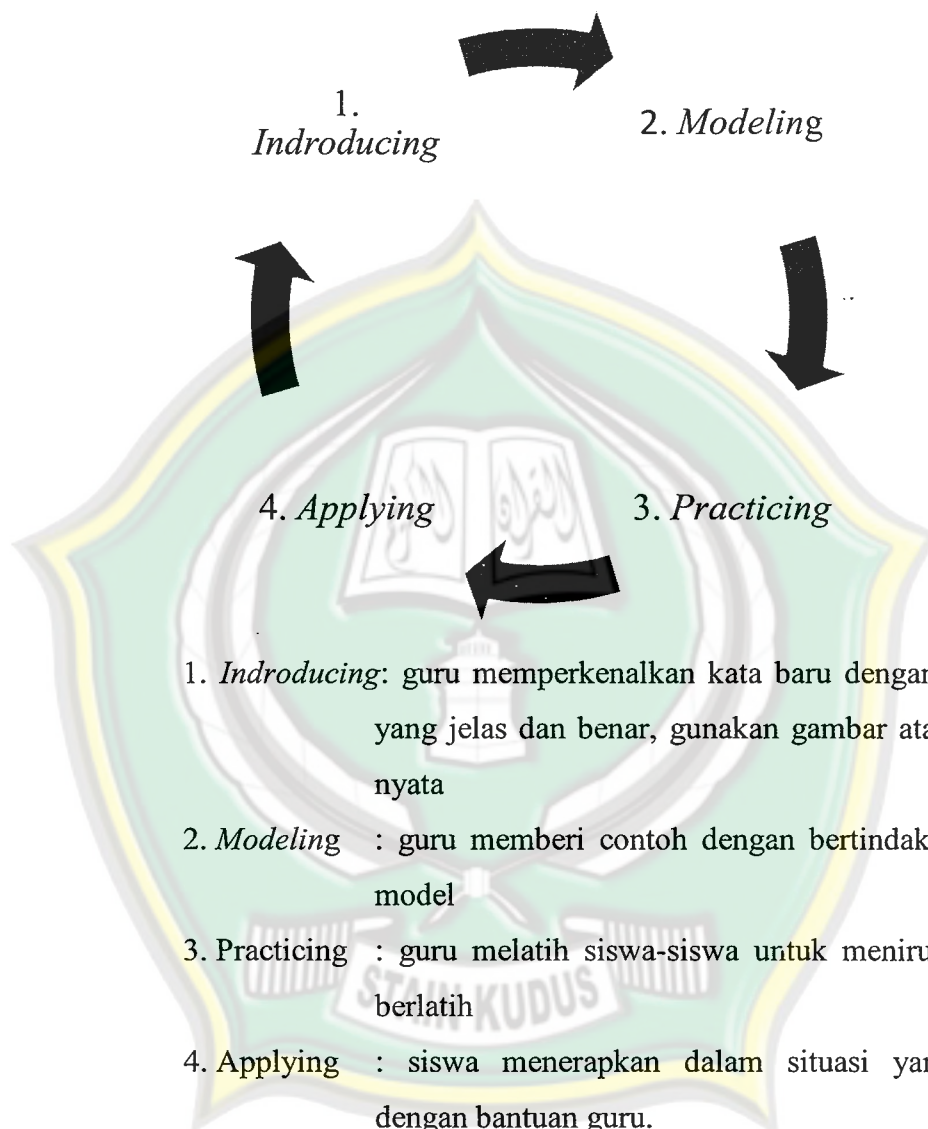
1. *Indroducing*

2. *Modeling*

4. *Applying*

3. *Practicing*

1. *Indroducing*: guru memperkenalkan kata baru dengan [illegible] yang jelas dan benar, gunakan gambar ata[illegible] nyata

2. *Modeling* : guru memberi contoh dengan bertindak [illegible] model

3. Practicing : guru melatih siswa-siswa untuk meniru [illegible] berlatih

4. Applying : siswa menerapkan dalam situasi yan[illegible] dengan bantuan guru.

STAIN KUDUS